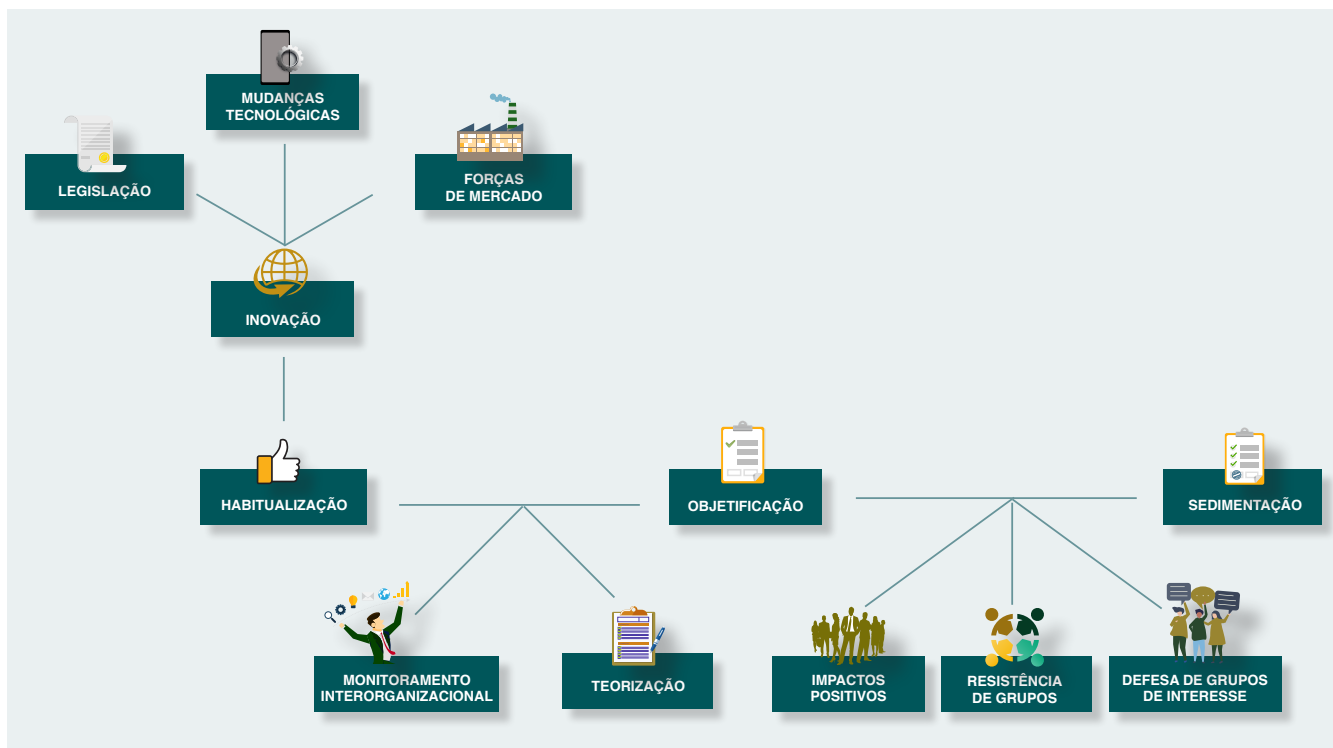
MUDANÇAS TECNOLÓGICAS

LEGISLAÇÃO

FORÇAS DE MERCADO

INOVAÇÃO

HABITUALIZAÇÃO

OBJETIFICAÇÃO

SEDIMENTAÇÃO

MONITORAMENTO INTERORGANIZACIONAL

TEORIZAÇÃO

IMPACTOS POSITIVOS

RESISTÊNCIA DE GRUPOS

DEFESA DE GRUPOS DE INTERESSE